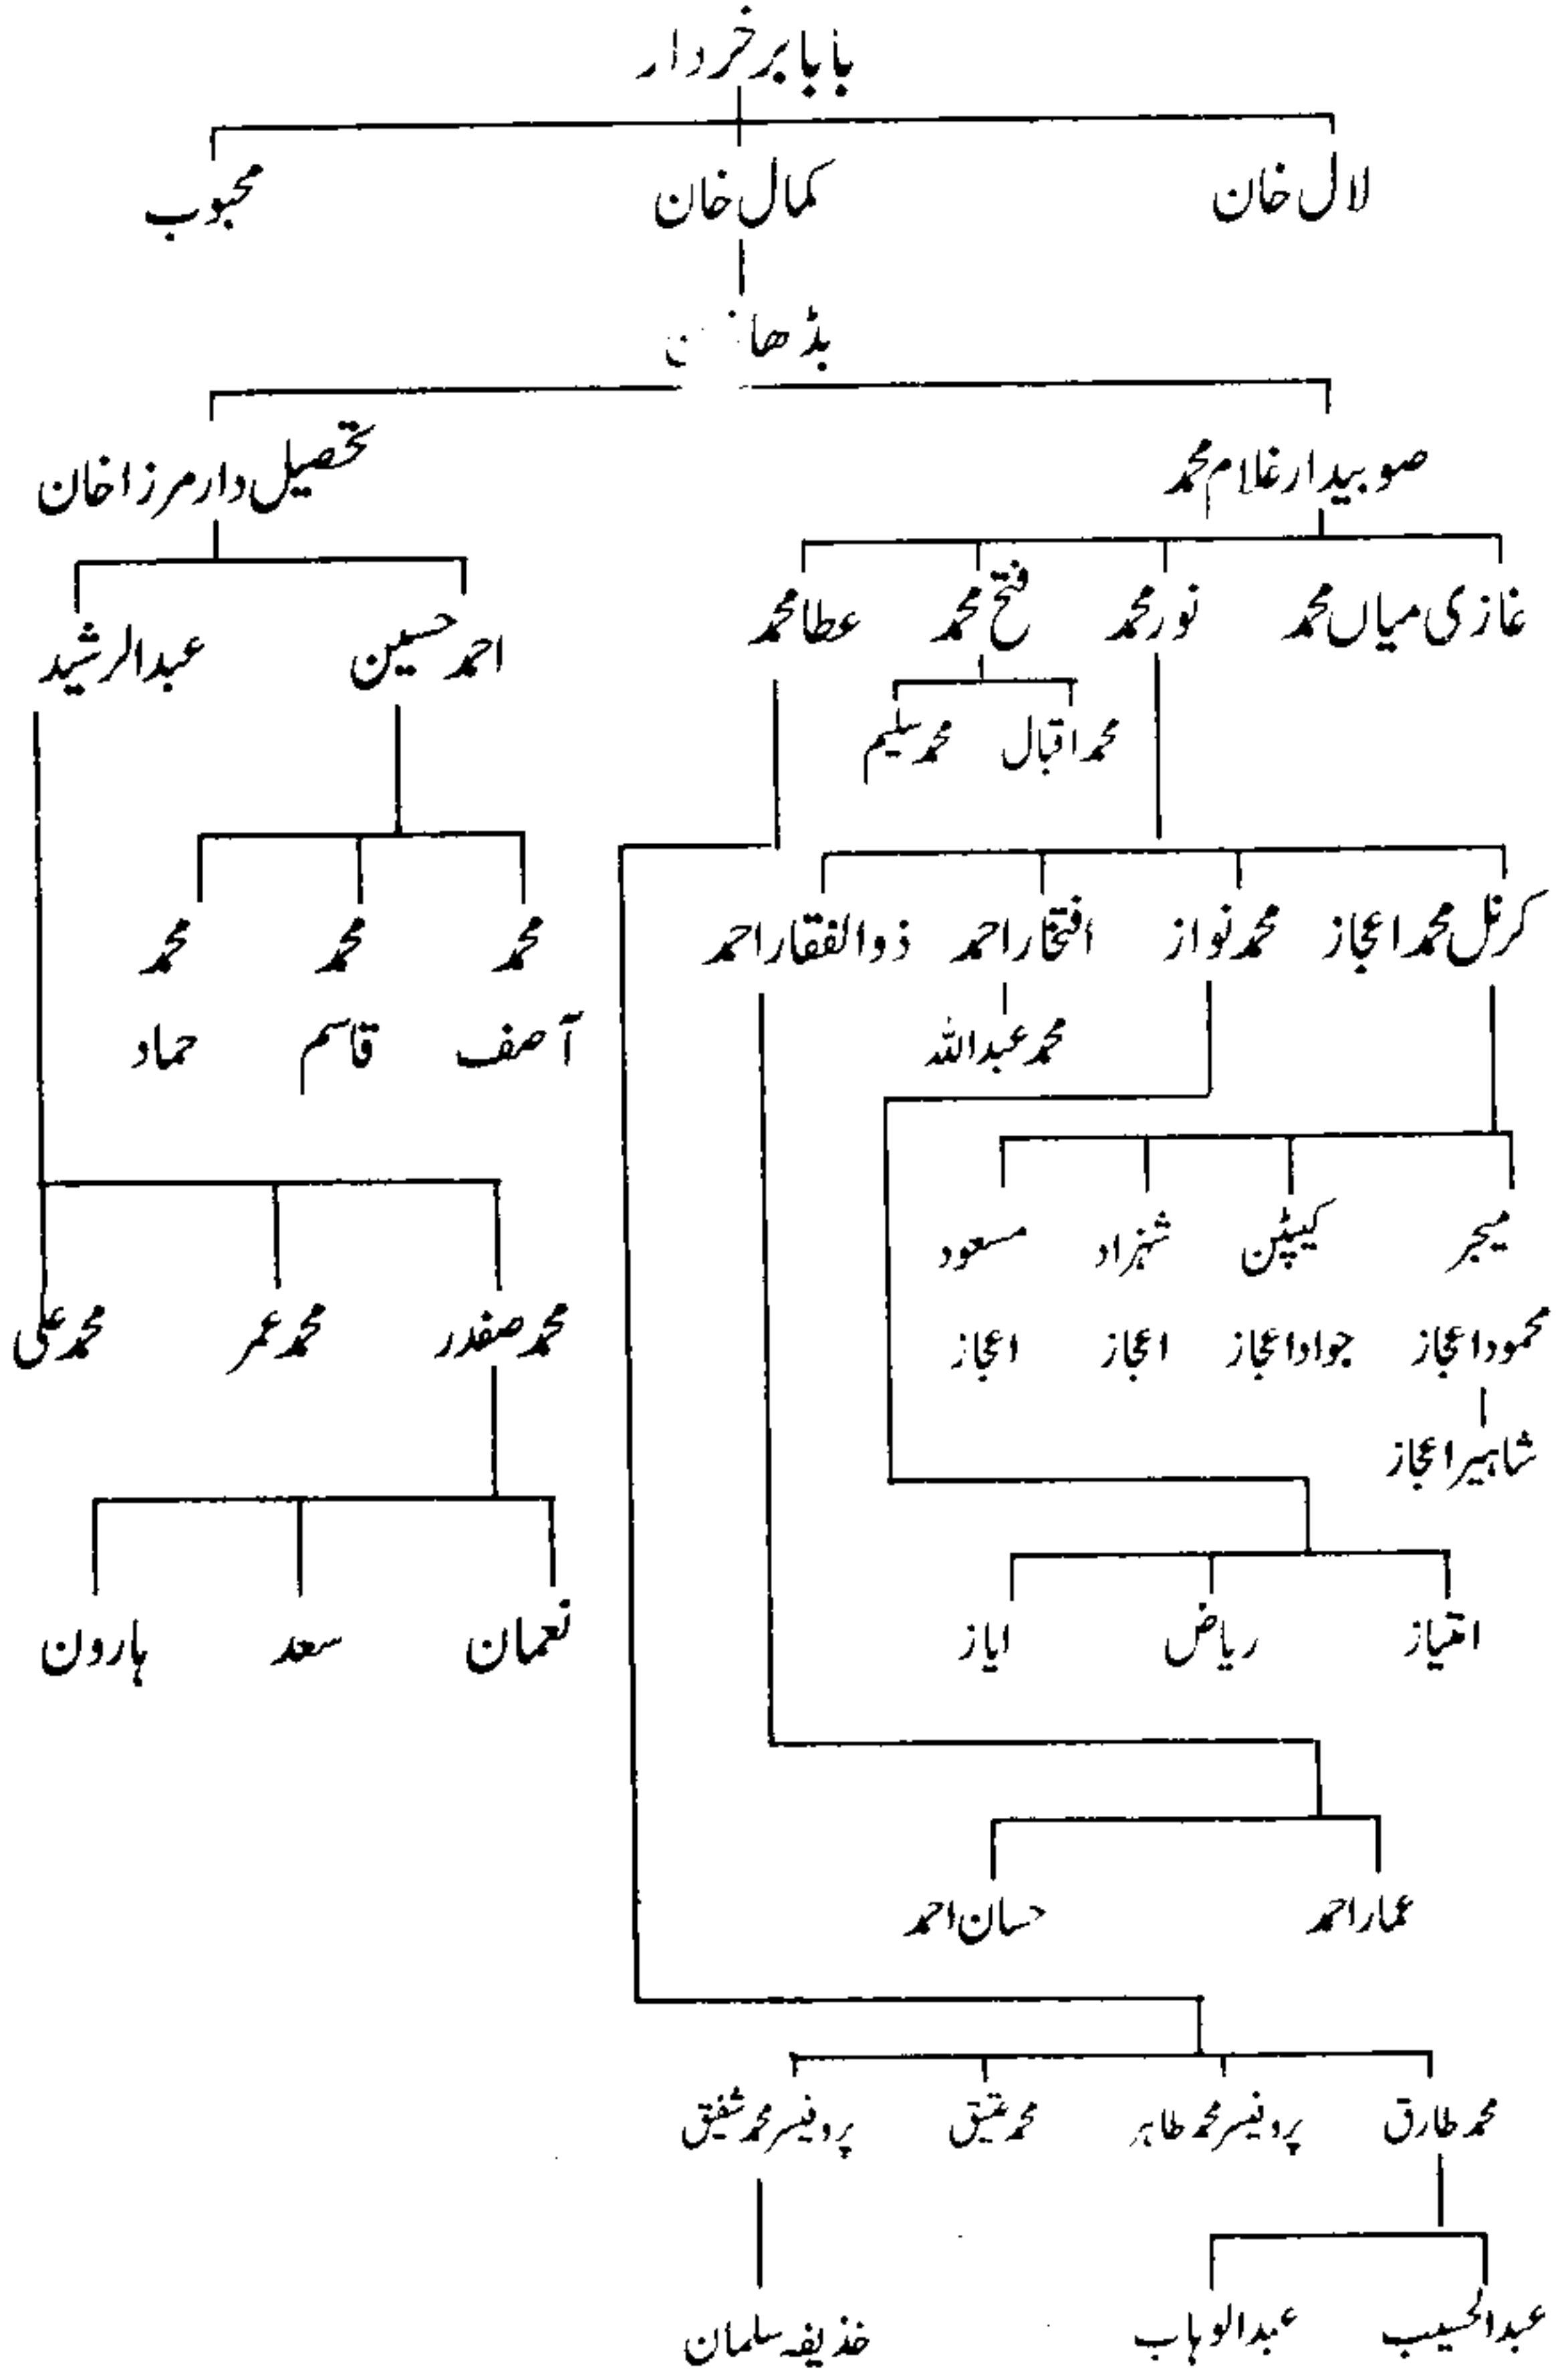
بابا برخردار

لال خان کمال خان محبوب

بڈھا خان

صوبیدار غلام محمد تحصیل دار مرزا خان

غازی میاں محمد نور محمد فتح محمد عطا محمد

محمد اقبال محمد سلیم

احمد حسین عبدالرشید

کرنل محمد اعجاز محمد نواز افتخار احمد ذوالفقار احمد

محمد عبداللہ

محمد آصف محمد قاسم محمد حماد

میجر محمود اعجاز کیپٹن جواد اعجاز شہزاد اعجاز مسعود اعجاز

شاہیر اعجاز

محمد صفدر محمد عمر محمد علی

نعمان سعد ہارون

امتیاز ریاض ایاز

عمار احمد حسان احمد

محمد طارق پروفیسر محمد طاہر محمد عتیق پروفیسر محمد شفیق

عبدالحسیب عبدالوہاب خذیفہ سلمان